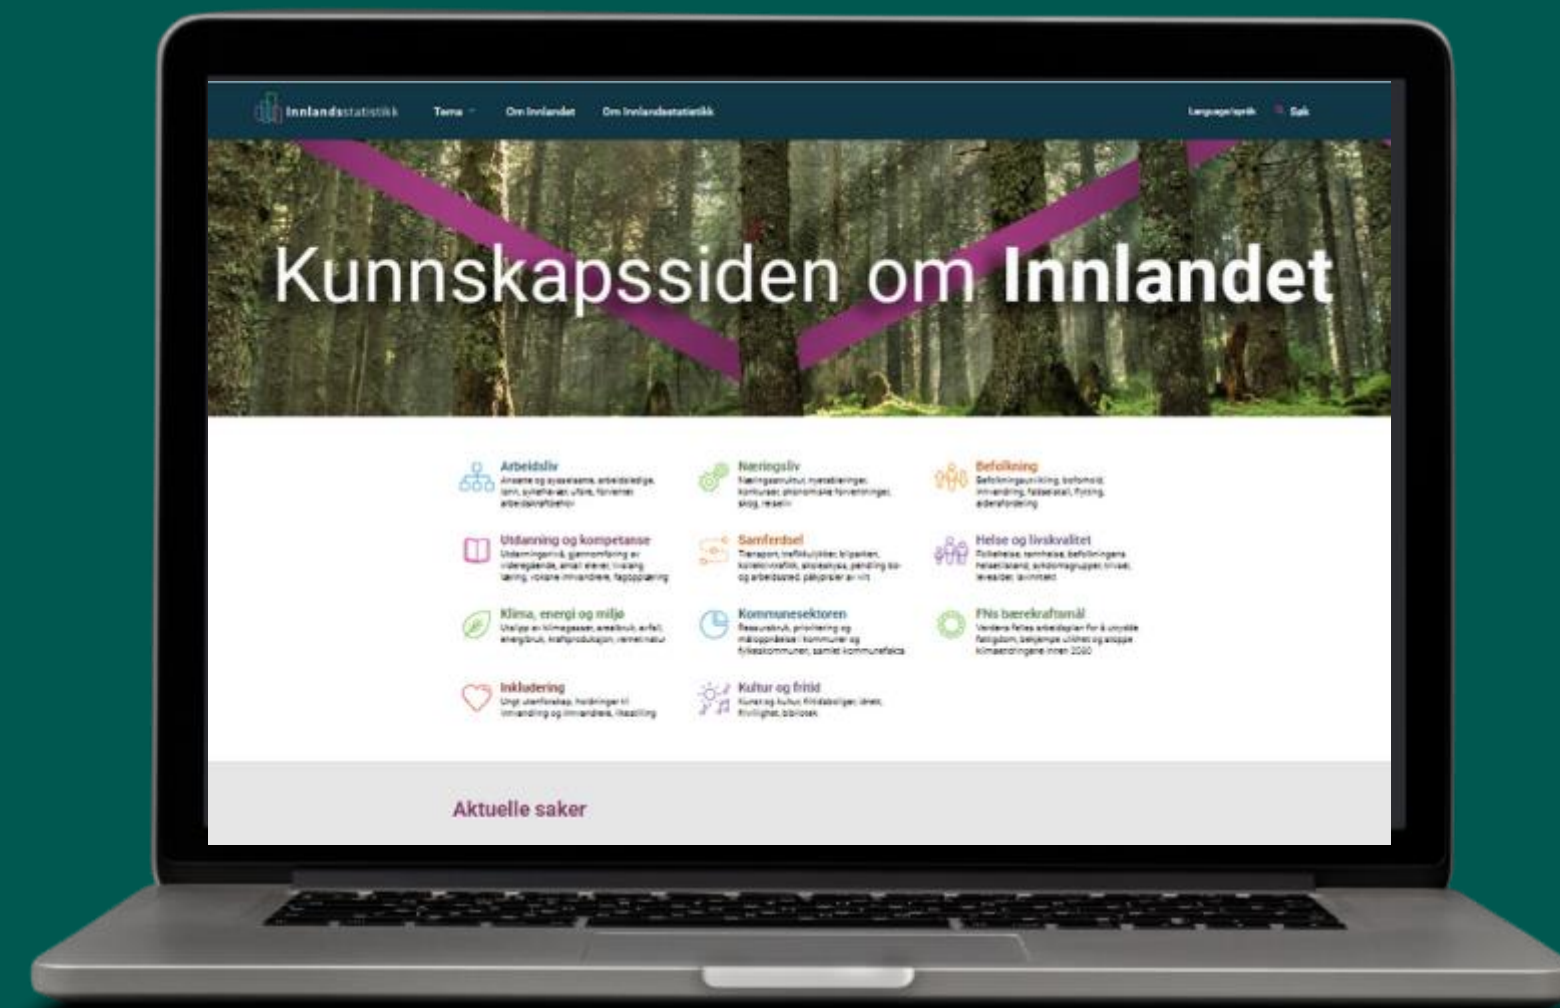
Innlandsstatistikk Tema Om Innlandet Om Innlandsstatistikk Language/språk Søk

Kunnskapssiden om Innlandet

Arbeidsliv
Ansatte og sysselsatte, arbeidsledige, lønn, sykefravær, uføre, fremtidig arbeidskraftbehov

Næringsliv
Næringsstruktur, nyetableringer, konkurser, økonomiske forventninger, skog, reiseliv

Befolkning
Befolkningsutvikling, bosted, innvandring, fødselstall, flytting, aldersfordeling

Utdanning og kompetanse
Utdanningsnivå, gjennomføring av videregående, antall elever, livslang læring, voksne innvandrere, fagopplæring

Samferdsel
Transport, trafikkulykker, bilparken, kollektivtrafikk, elbilsalg, pendling bo- og arbeidssted, påbygger av vei

Helse og livskvalitet
Folkehelse, tannhelse, befolkningens helsetilstand, sykdomsgrupper, trivsel, levealder, levekår

Klima, energi og miljø
Utslipp av klimagasser, arealbruk, avfall, energibruk, kraftproduksjon, vern av natur

Kommunesektoren
Ressursbruk, prioritering og måloppnåelse i kommuner og fylkeskommuner, samlet kommunefakta

FNs bærekraftsmål
Verdens felles arbeidsplan for å utrydde fattigdom, bekjempe ulikhet og stoppe klimaendringene innen 2030

Inkludering
Ungt utenforskap, holdninger til innvandring og innvandrere, likestilling

Kultur og fritid
Kunst og kultur, fritidsboliger, idrett, frivillighet, bibliotek

Aktuelle saker